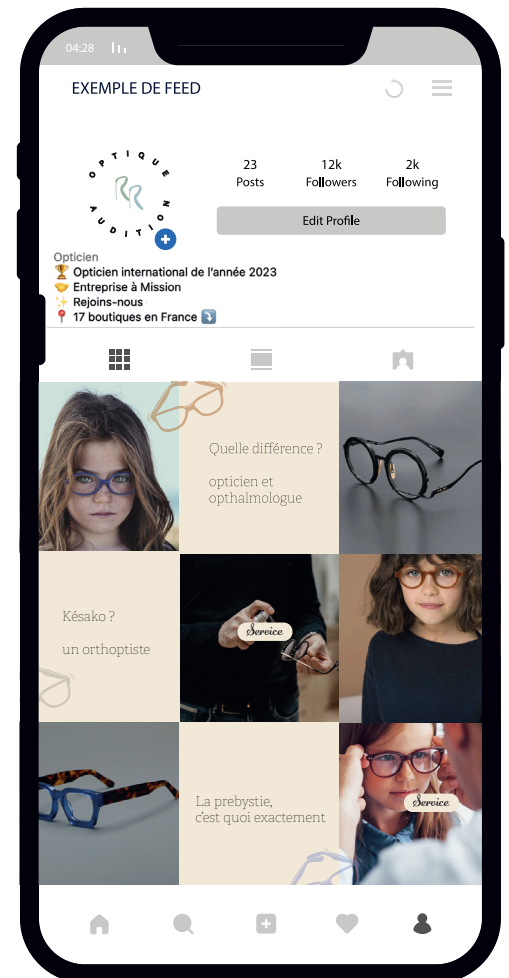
04:28

EXEMPLE DE FEED

OPTIQUE AUDITION

23 Posts
12k Followers
2k Following

Edit Profile

Opticien
🏆 Opticien international de l'année 2023
🤝 Entreprise à Mission
✨ Rejoins-nous
📍 17 boutiques en France ⤵️

Quelle différence ?

opticien et opthalmologue

Késako ?

un orthoptiste

Service

La prebystie, c'est quoi exactement

Service